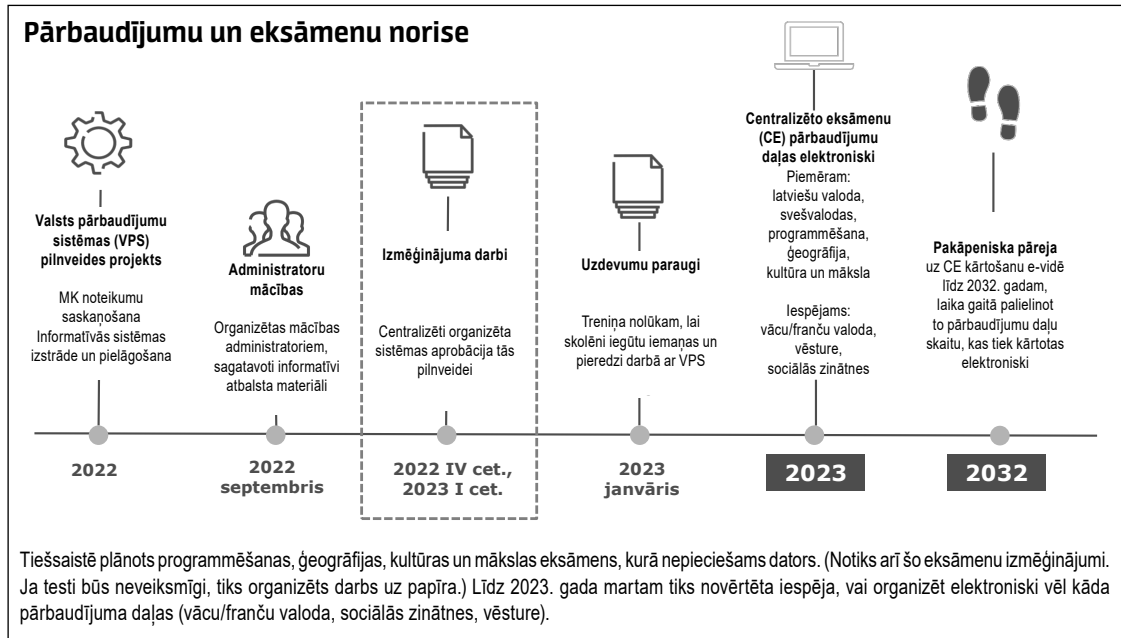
Pārbaudījumu un eksāmenu norise

Valsts pārbaudījumu sistēmas (VPS) pilnveides projekts

MK noteikumu saskaņošana
Informatīvās sistēmas izstrāde un pielāgošana

2022

Administratoru mācības

Organizētas mācības administratoriem, sagatavoti informatīvi atbalsta materiāli

2022 septembris

Izmēģinājuma darbi

Centralizēti organizēta sistēmas aprobācija tās pilnveidei

2022 IV cet., 2023 I cet.

Uzdevumu paraugi

Treniņa nolūkam, lai skolēni iegūtu iemaņas un pieredzi darbā ar VPS

2023 janvāris

Centralizēto eksāmenu (CE) pārbaudījumu daļas elektroniski
Piemēram:
latviešu valoda,
svešvalodas,
programmēšana,
ģeogrāfija,
kultūra un māksla

Iespējams:
vācu/franču valoda,
vēsture,
sociālās zinātnes

2023

Pakāpeniska pāreja uz CE kārtošanu e-vidē līdz 2032. gadam, laika gaitā palielinot to pārbaudījumu daļu skaitu, kas tiek kārtotas elektroniski

2032

Tiešsaistē plānots programmēšanas, ģeogrāfijas, kultūras un mākslas eksāmens, kurā nepieciešams dators. (Notiks arī šo eksāmenu izmēģinājumi. Ja testi būs neveiksmīgi, tiks organizēts darbs uz papīra.) Līdz 2023. gada martam tiks novērtēta iespēja, vai organizēt elektroniski vēl kāda pārbaudījuma daļas (vācu/franču valoda, sociālās zinātnes, vēsture).